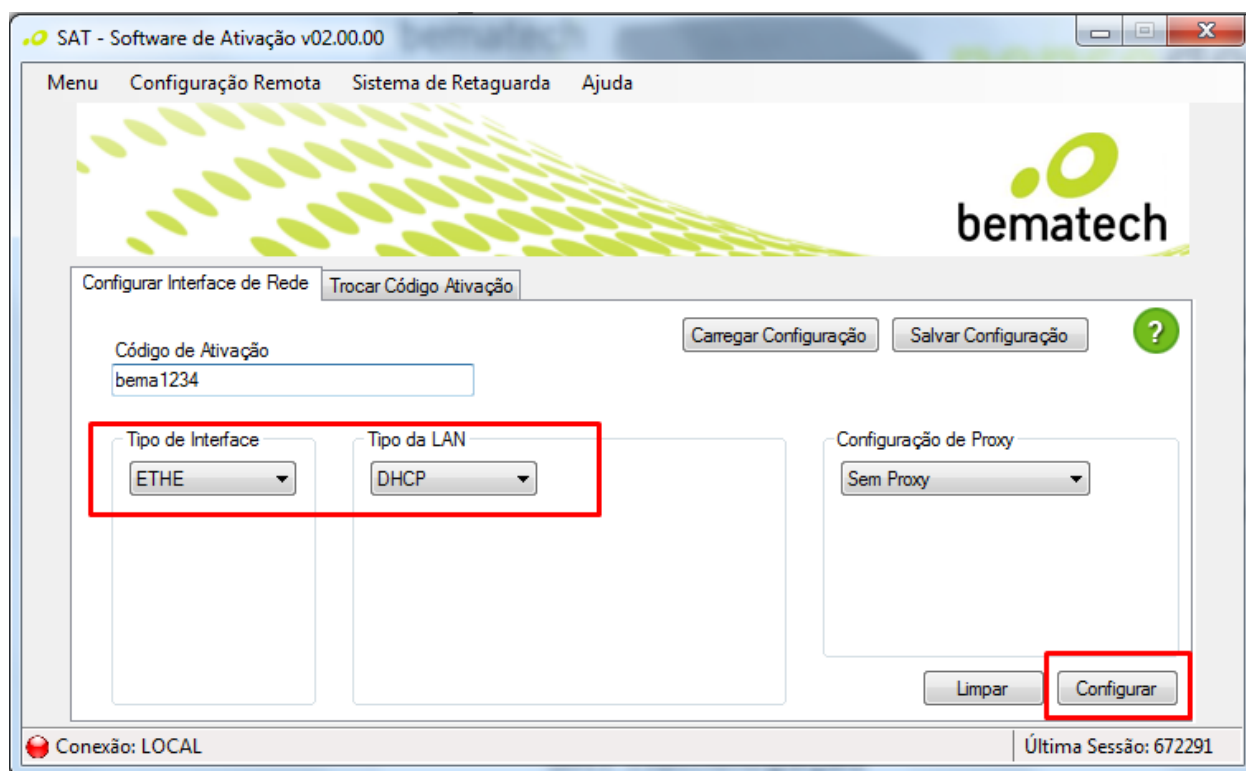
SAT - Software de Ativação v02.00.00

Menu Configuração Remota Sistema de Retaguarda Ajuda

bematech

Configurar Interface de Rede | Trocar Código Ativação

Carregar Configuração Salvar Configuração ?

Código de Ativação
bema1234

Tipo de Interface
ETHE

Tipo da LAN
DHCP

Configuração de Proxy
Sem Proxy

Limpar Configurar

Conexão: LOCAL Última Sessão: 672291